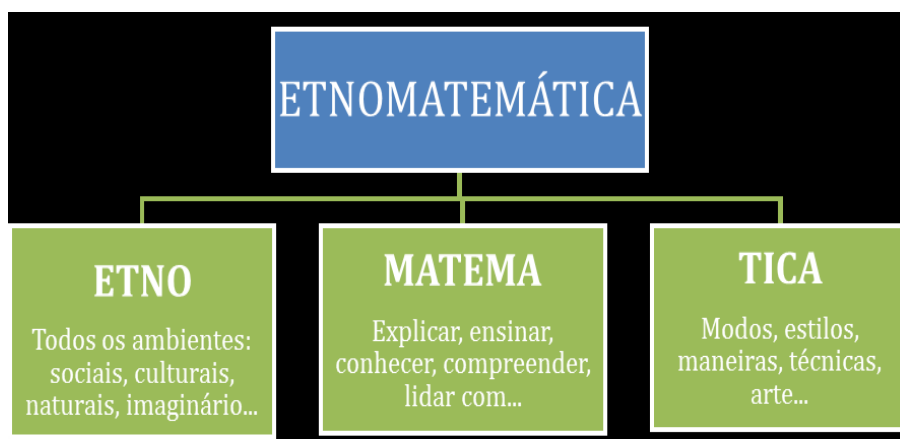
ETNOMATEMÁTICA

ETNO

Todos os ambientes: sociais, culturais, naturais, imaginário...

MATEMA

Explicar, ensinar, conhecer, compreender, lidar com...

TICA

Modos, estilos, maneiras, técnicas, arte...